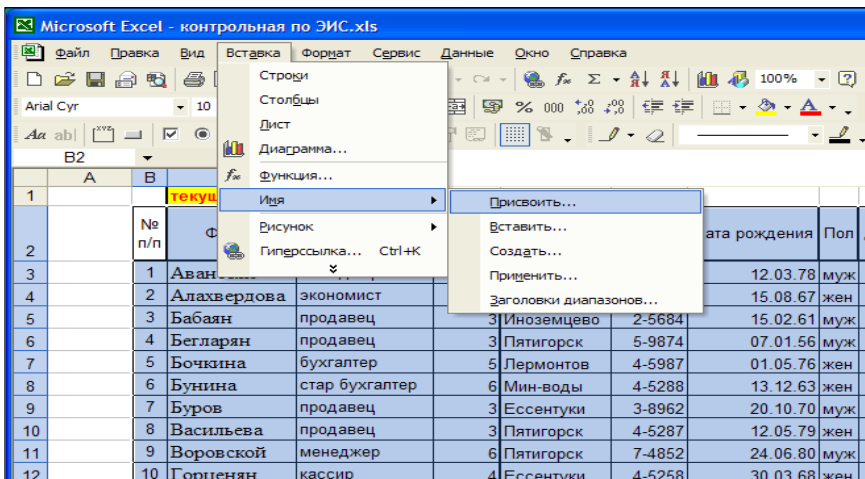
Microsoft Excel - контрольная по ЭИС.xls

Файл Правка Вид Вставка Формат Сервис Данные Окно Справка

100%

Arial Cyr 10

B2

Строки
Столбцы
Лист
Диаграмма...
Функция...
Имя
Рисунок
Гиперссылка... Ctrl+K

Присвоить...
Вставить...
Создать...
Применить...
Заголовки диапазонов...

| | A | B | C | D | E | F | G | H | I |
|---|---|---|---|---|---|---|---|---|---|
| 1 | | | текущ | | | | | | |
| 2 | | № п/п | Ф | | | | | ата рождения | Пол |
| 3 | | 1 | Аван | | | | | 12.03.78 | муж |
| 4 | | 2 | Алахвердова | экономист | | | | 15.08.67 | жен |
| 5 | | 3 | Бабаян | продавец | 3 | Иноземцево | 2-5684 | 15.02.61 | муж |
| 6 | | 4 | Бегларян | продавец | 3 | Пятигорск | 5-9874 | 07.01.56 | муж |
| 7 | | 5 | Бочкина | бухгалтер | 5 | Лермонтов | 4-5987 | 01.05.76 | жен |
| 8 | | 6 | Бунина | стар бухгалтер | 6 | Мин-воды | 4-5288 | 13.12.63 | жен |
| 9 | | 7 | Буров | продавец | 3 | Ессентуки | 3-8962 | 20.10.70 | муж |
| 10 | | 8 | Васильева | продавец | 3 | Пятигорск | 4-5287 | 12.05.79 | жен |
| 11 | | 9 | Воровской | менеджер | 6 | Пятигорск | 7-4852 | 24.06.80 | муж |
| 12 | | 10 | Горценян | кассир | 4 | Ессентуки | 4-5258 | 30.03.68 | жен |